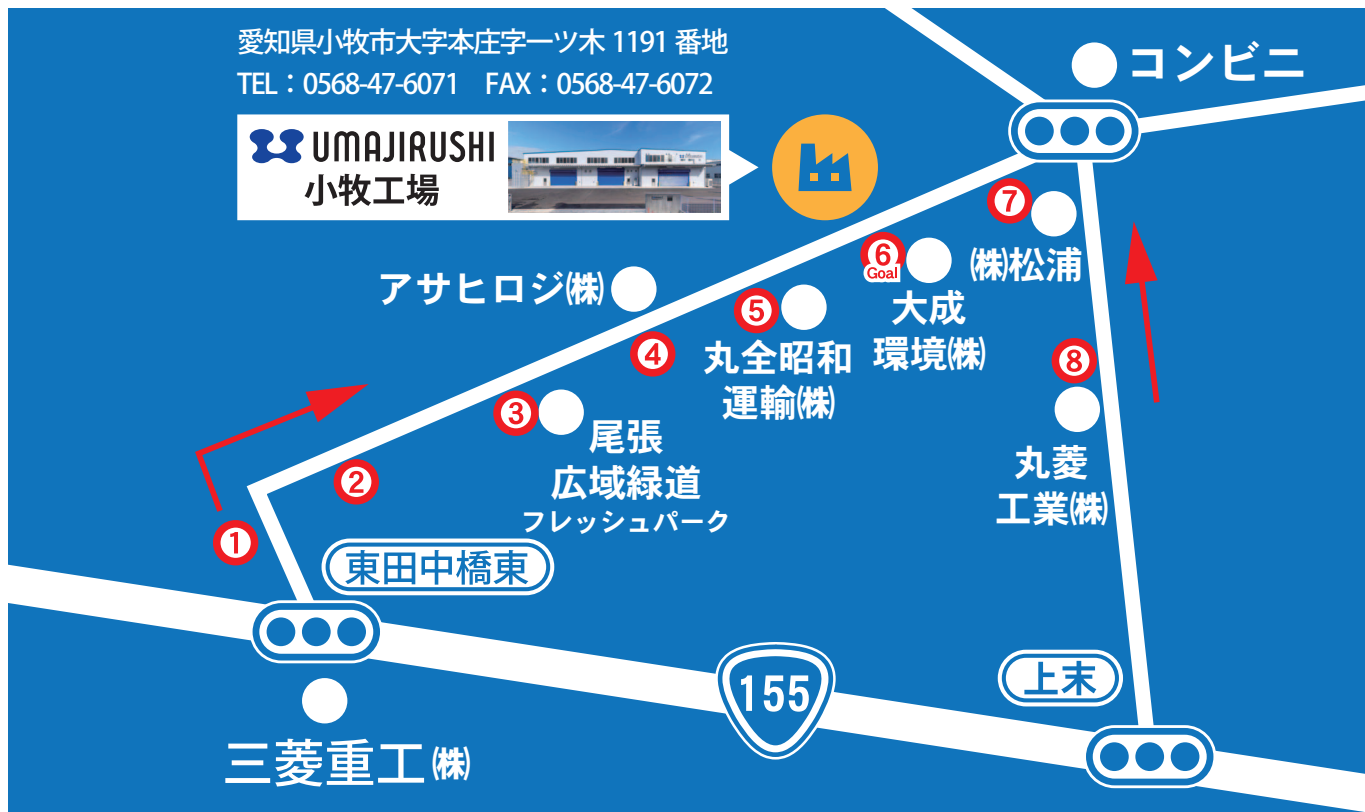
愛知県小牧市大字本庄字一ツ木 1191 番地
TEL：0568-47-6071　FAX：0568-47-6072

UMAJIRUSHI
小牧工場

コンビニ

アサヒロジ㈱

⑦
㈱松浦

⑥
Goal
大成
環境㈱

⑤
丸全昭和
運輸㈱

④

③
尾張
広域緑道
フレッシュパーク

⑧
丸菱
工業㈱

②

①

東田中橋東

155

上末

三菱重工㈱